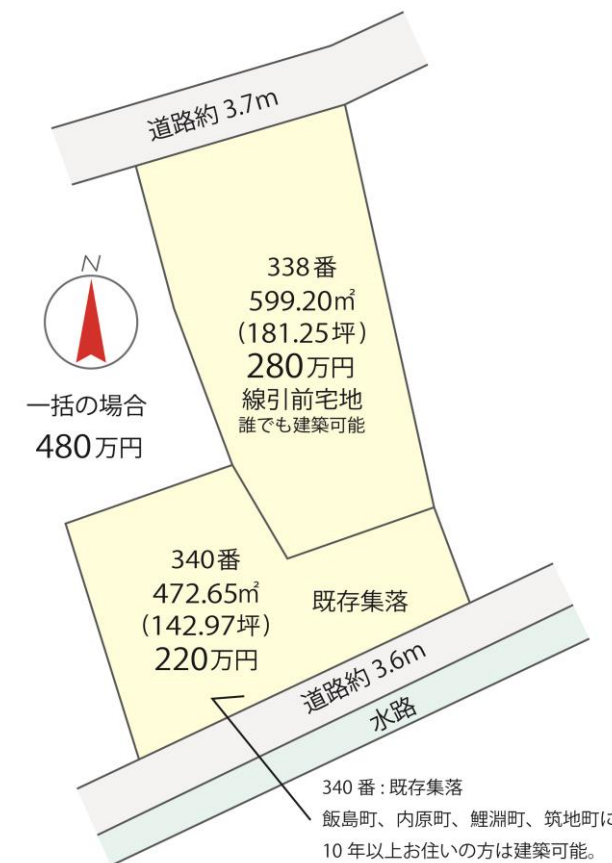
道路約 3.7m

N

338番
599.20㎡
(181.25坪)
280万円
線引前宅地
誰でも建築可能

一括の場合
480万円

340番
472.65㎡
(142.97坪)
220万円

既存集落

道路約 3.6m

水路

340 番：既存集落
飯島町、内原町、鯉淵町、筑地町に
10 年以上お住いの方は建築可能。